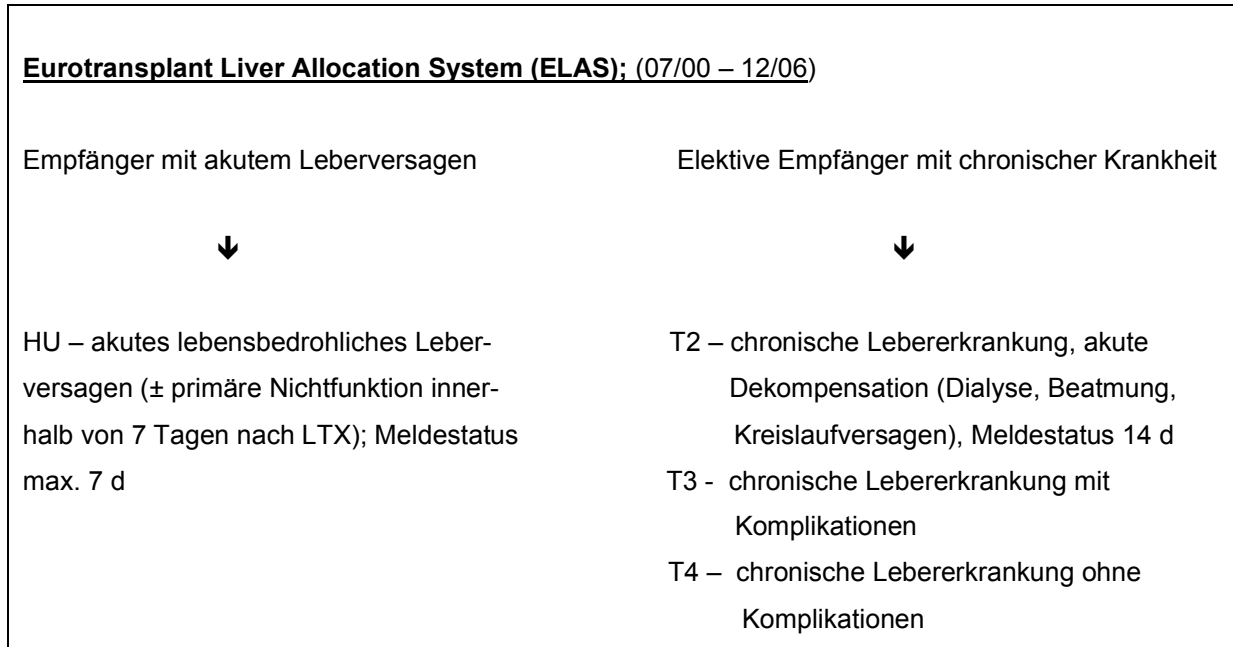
**Eurotransplant Liver Allocation System (ELAS);** (07/00 – 12/06)

Empfänger mit akutem Leberversagen

↓

HU – akutes lebensbedrohliches Leberversagen (± primäre Nichtfunktion innerhalb von 7 Tagen nach LTX); Meldestatus max. 7 d

Elektive Empfänger mit chronischer Krankheit

↓

T2 – chronische Lebererkrankung, akute Dekompensation (Dialyse, Beatmung, Kreislaufversagen), Meldestatus 14 d

T3 - chronische Lebererkrankung mit Komplikationen

T4 – chronische Lebererkrankung ohne Komplikationen